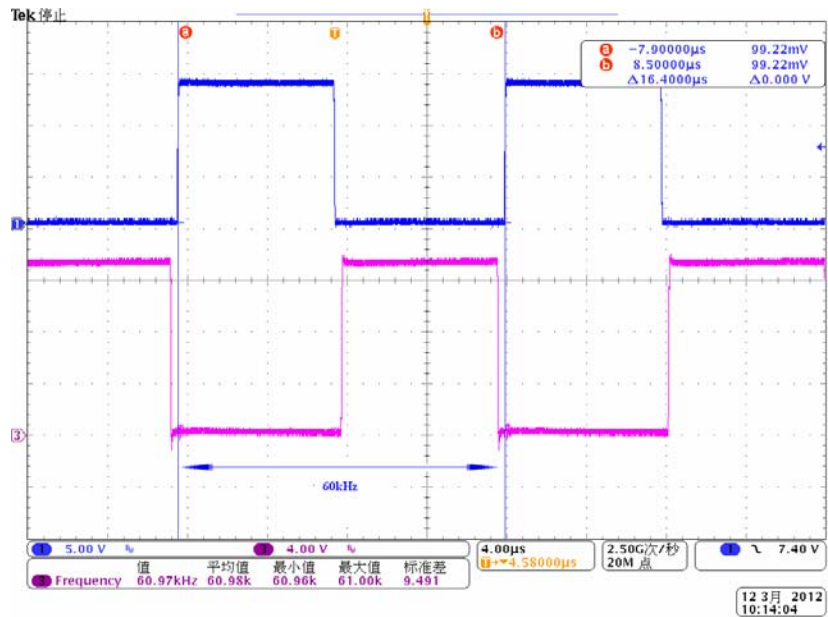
Tek 停止

a T T b

a −7.90000µs 99.22mV
b 8.50000µs 99.22mV
Δ16.4000µs Δ0.000 V

1

3

60kHz

1 5.00 V 3 4.00 V
值 平均值 最小值 最大值 标准差
3 Frequency 60.97kHz 60.98k 60.96k 61.00k 9.491

4.00µs
T→▼4.58000µs

2.50G次/秒
20M 点

1 ⌄ 7.40 V

12 3月 2012
10:14:04